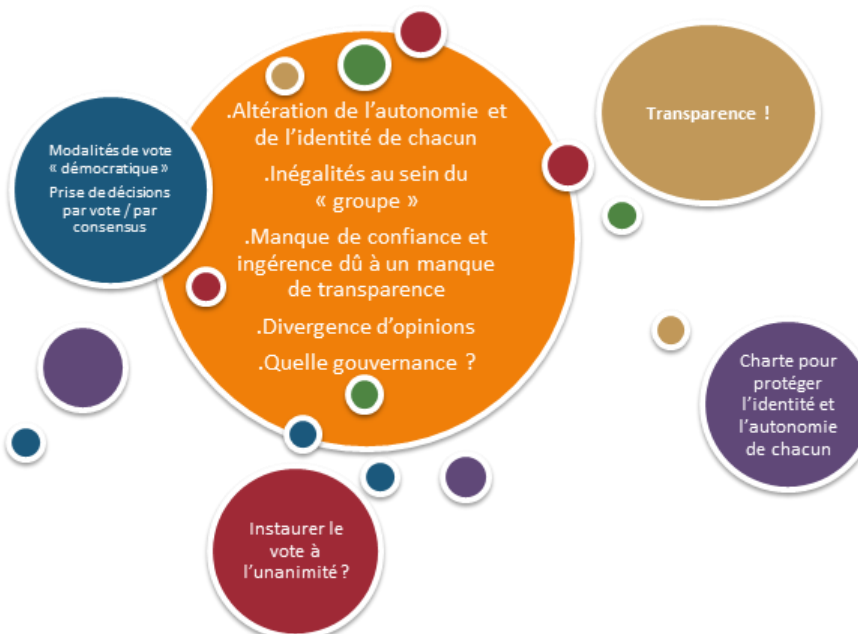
Modalités de vote « démocratique »
Prise de décisions par vote / par consensus

.Altération de l'autonomie et de l'identité de chacun
.Inégalités au sein du « groupe »
.Manque de confiance et ingérence dû à un manque de transparence
.Divergence d'opinions
.Quelle gouvernance ?

Transparence !

Charte pour protéger l'identité et l'autonomie de chacun

Instaurer le vote à l'unanimité ?